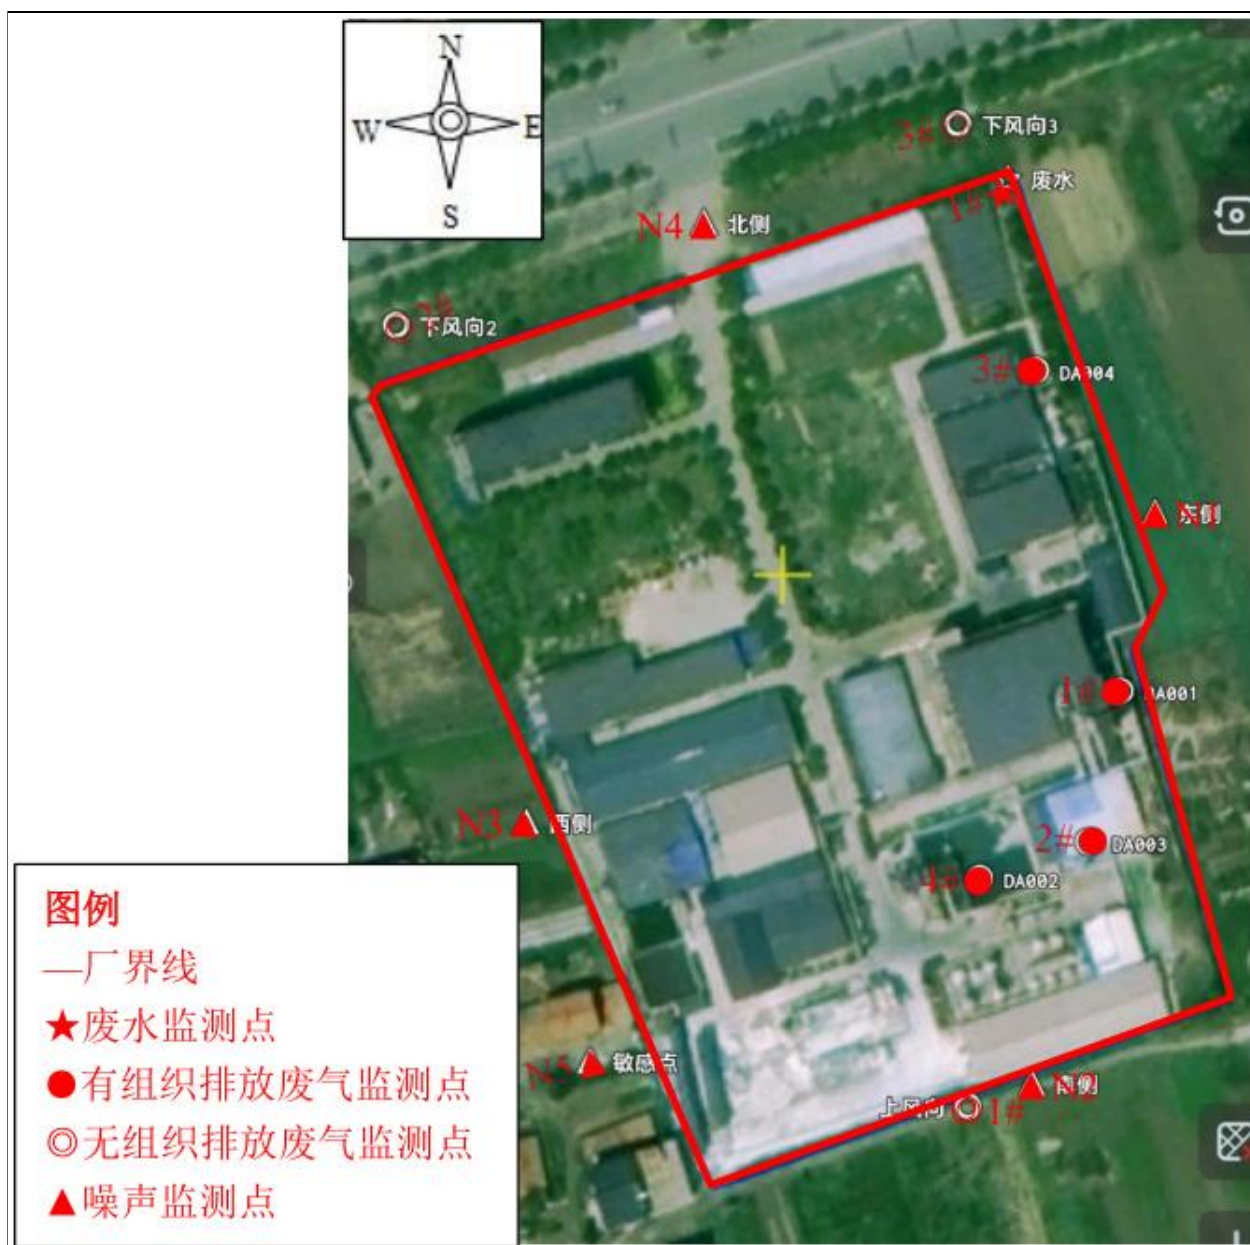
N
W
E
S

3# 下风向3
废水
1#
N4 北侧
2# 下风向2
3# DA004
东侧
1# DA001
N3 西侧
2# DA003
4# DA002
N5 敏感点
上风向 1#
南侧

图例
—厂界线
★废水监测点
●有组织排放废气监测点
◎无组织排放废气监测点
▲噪声监测点